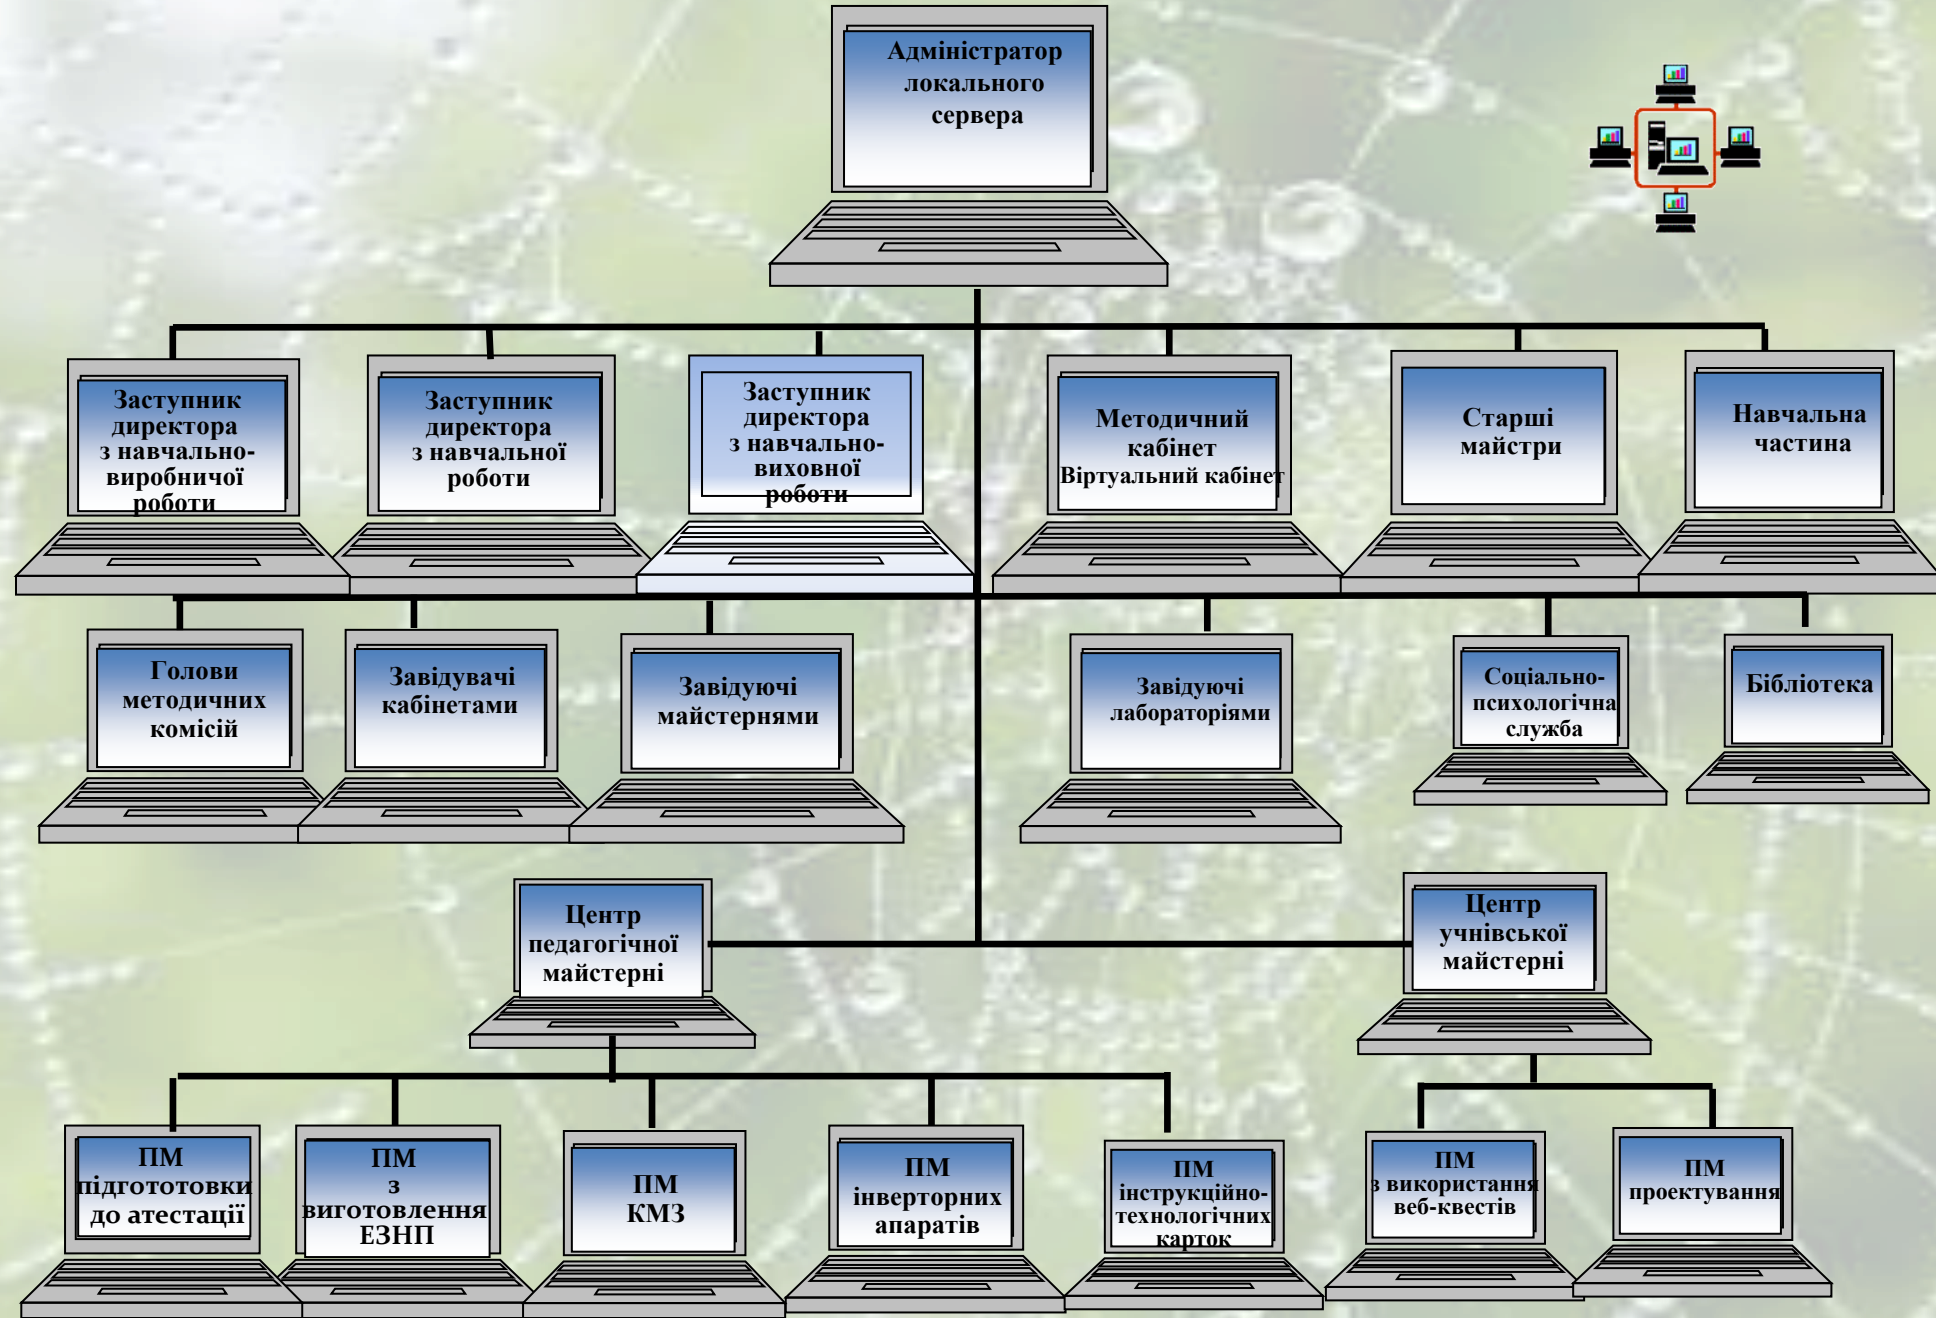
Адміністратор локального сервера

Заступник директора з навчально-виробничої роботи

Заступник директора з навчальної роботи

Заступник директора з навчально-виховної роботи

Методичний кабінет Віртуальний кабінет

Старші майстри

Навчальна частина

Голови методичних комісій

Завідувачі кабінетами

Завідуючі майстернями

Завідуючі лабораторіями

Соціально-психологічна служба

Бібліотека

Центр педагогічної майстерні

Центр учнівської майстерні

ПМ підгототовки до атестації

ПМ з виготовлення ЕЗНП

ПМ КМЗ

ПМ інверторних апаратів

ПМ інструкційно-технологічних карток

ПМ з використання веб-квестів

ПМ проектування